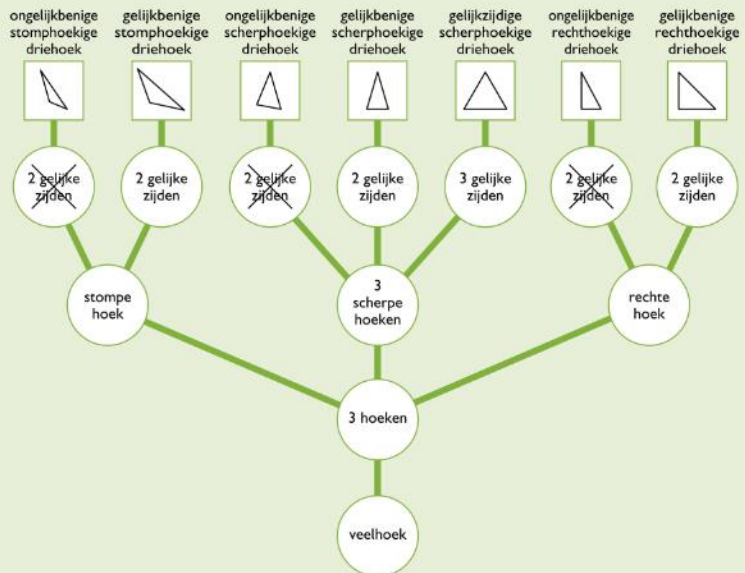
ongelijkbenige stomphoekige driehoek

gelijkbenige stomphoekige driehoek

ongelijkbenige scherphoekige driehoek

gelijkbenige scherphoekige driehoek

gelijkzijdige scherphoekige driehoek

ongelijkbenige rechthoekige driehoek

gelijkbenige rechthoekige driehoek

2 gelijke zijden

2 gelijke zijden

2 gelijke zijden

2 gelijke zijden

3 gelijke zijden

2 gelijke zijden

2 gelijke zijden

stompe hoek

3 scherpe hoeken

rechte hoek

3 hoeken

veelhoek